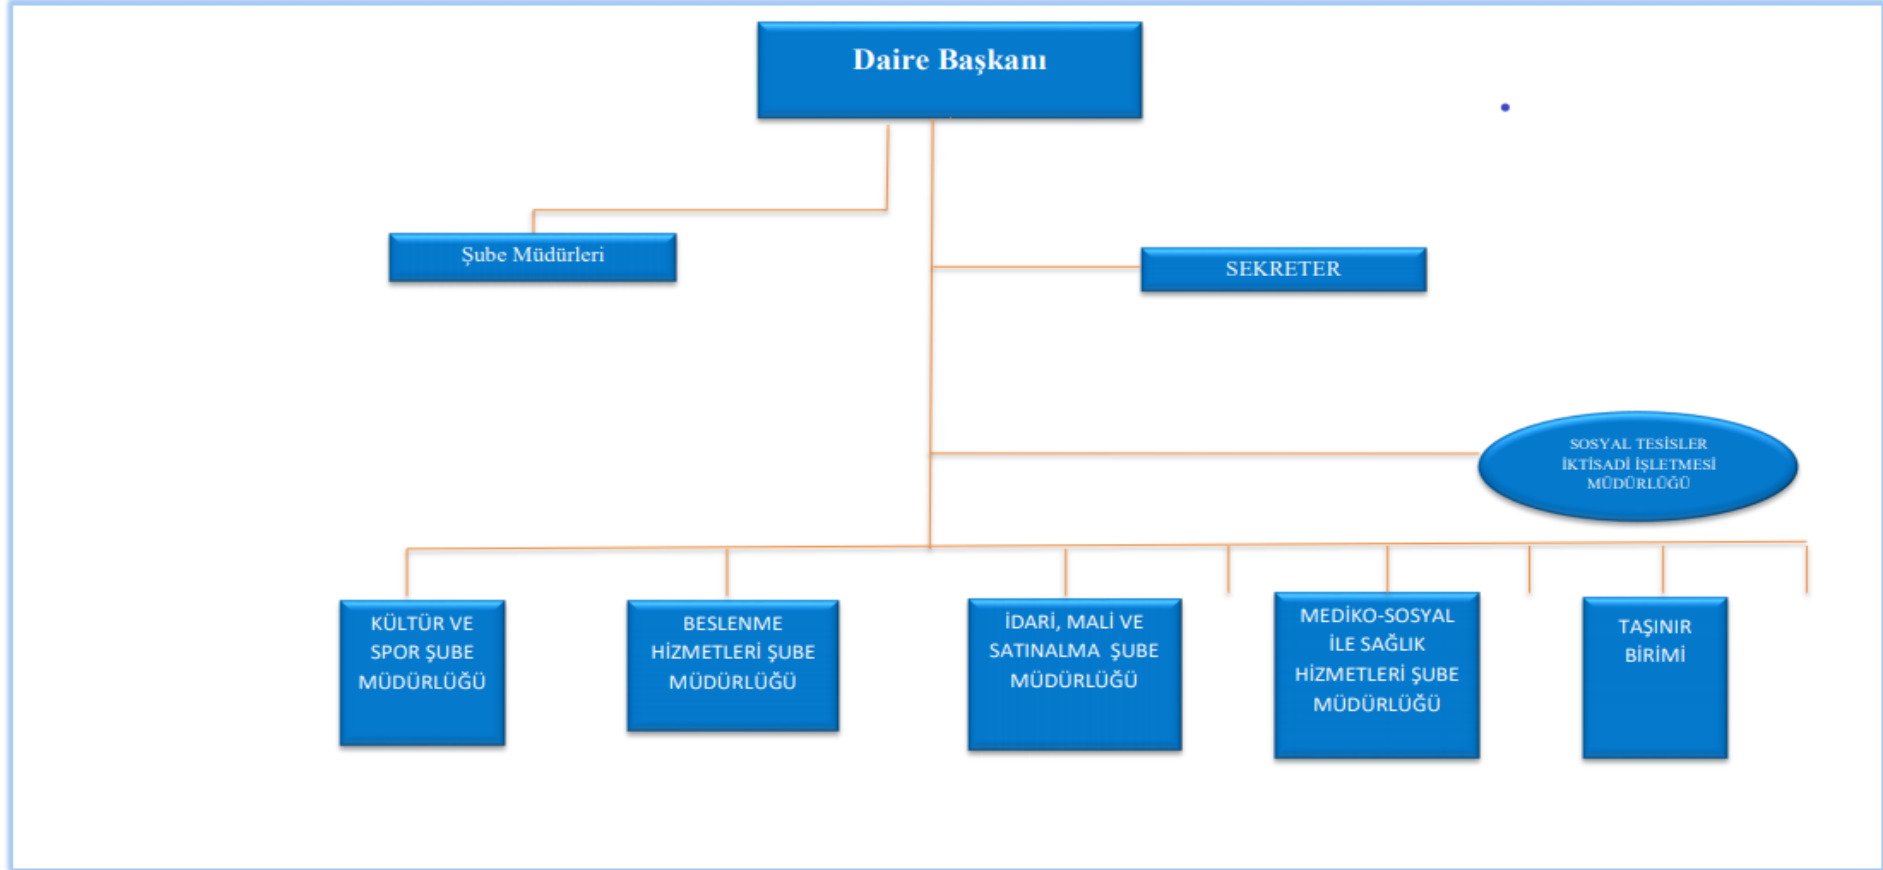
Daire Başkanı

Şube Müdürleri

SEKRETER

SOSYAL TESİSLER İKTİSADİ İŞLETMESİ MÜDÜRLÜĞÜ

KÜLTÜR VE SPOR ŞUBE MÜDÜRLÜĞÜ

BESLENME HİZMETLERİ ŞUBE MÜDÜRLÜĞÜ

İDARİ, MALİ VE SATINALMA ŞUBE MÜDÜRLÜĞÜ

MEDİKO-SOSYAL İLE SAĞLIK HİZMETLERİ ŞUBE MÜDÜRLÜĞÜ

TAŞINIR BİRİMİ